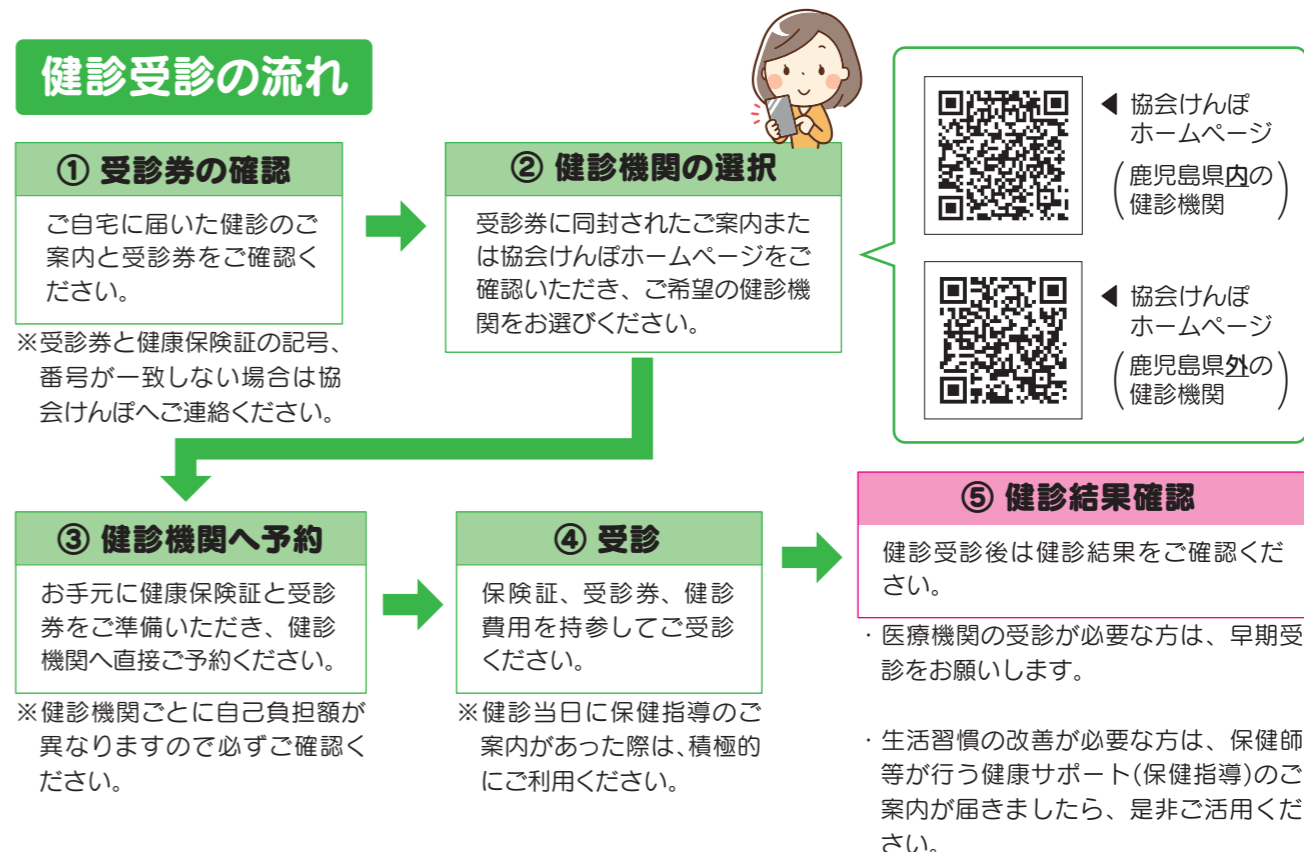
健診受診の流れ

① 受診券の確認

ご自宅に届いた健診のご案内と受診券をご確認ください。

※受診券と健康保険証の記号、番号が一致しない場合は協会けんぽへご連絡ください。

② 健診機関の選択

受診券に同封されたご案内または協会けんぽホームページをご確認いただき、ご希望の健診機関をお選びください。

◀ 協会けんぽホームページ
（鹿児島県内の健診機関）

◀ 協会けんぽホームページ
（鹿児島県外の健診機関）

③ 健診機関へ予約

お手元に健康保険証と受診券をご準備いただき、健診機関へ直接ご予約ください。

※健診機関ごとに自己負担額が異なりますので必ずご確認ください。

④ 受診

保険証、受診券、健診費用を持参してご受診ください。

※健診当日に保健指導のご案内があった際は、積極的にご利用ください。

⑤ 健診結果確認

健診受診後は健診結果をご確認ください。

・医療機関の受診が必要な方は、早期受診をお願いします。

・生活習慣の改善が必要な方は、保健師等が行う健康サポート(保健指導)のご案内が届きましたら、是非ご活用ください。